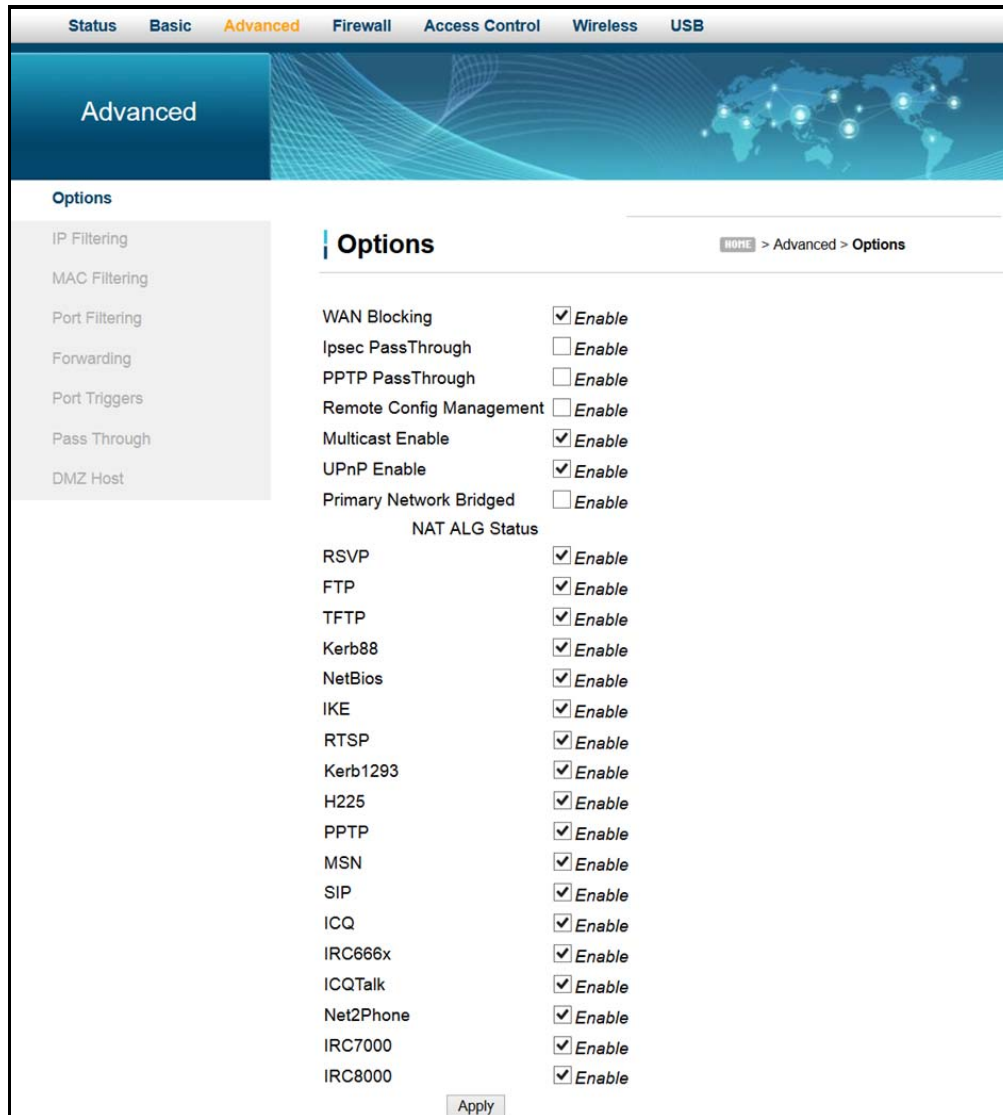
Status Basic Advanced Firewall Access Control Wireless USB

Advanced

Options
IP Filtering
MAC Filtering
Port Filtering
Forwarding
Port Triggers
Pass Through
DMZ Host

Options

HOME > Advanced > Options

| | |
|---|---|
| WAN Blocking | Enable |
| Ipsec PassThrough | Enable |
| PPTP PassThrough | Enable |
| Remote Config Management | Enable |
| Multicast Enable | Enable |
| UPnP Enable | Enable |
| Primary Network Bridged | Enable |

NAT ALG Status

| | |
|---|---|
| RSVP | Enable |
| FTP | Enable |
| TFTP | Enable |
| Kerb88 | Enable |
| NetBios | Enable |
| IKE | Enable |
| RTSP | Enable |
| Kerb1293 | Enable |
| H225 | Enable |
| PPTP | Enable |
| MSN | Enable |
| SIP | Enable |
| ICQ | Enable |
| IRC666x | Enable |
| ICQTalk | Enable |
| Net2Phone | Enable |
| IRC7000 | Enable |
| IRC8000 | Enable |

Apply